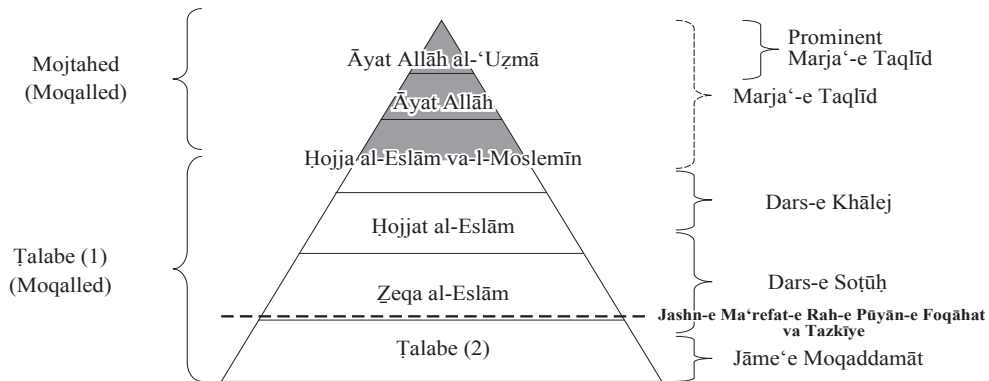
Mojtahed
(Moqalled)

Ṭalabe (1)
(Moqalled)

Āyat Allāh al-ʿUẓmā

Āyat Allāh

Ḥojja al-Eslām va-l-Moslemīn

Ḥojjat al-Eslām

Ẓeqa al-Eslām

Jashn-e Maʿrefat-e Rah-e Pūyān-e Foqāhat va Tazkīye

Ṭalabe (2)

Prominent
Marjaʿ-e Taqlīd

Marjaʿ-e Taqlīd

Dars-e Khālej

Dars-e Soṭūḥ

Jāmeʿe Moqaddamāt